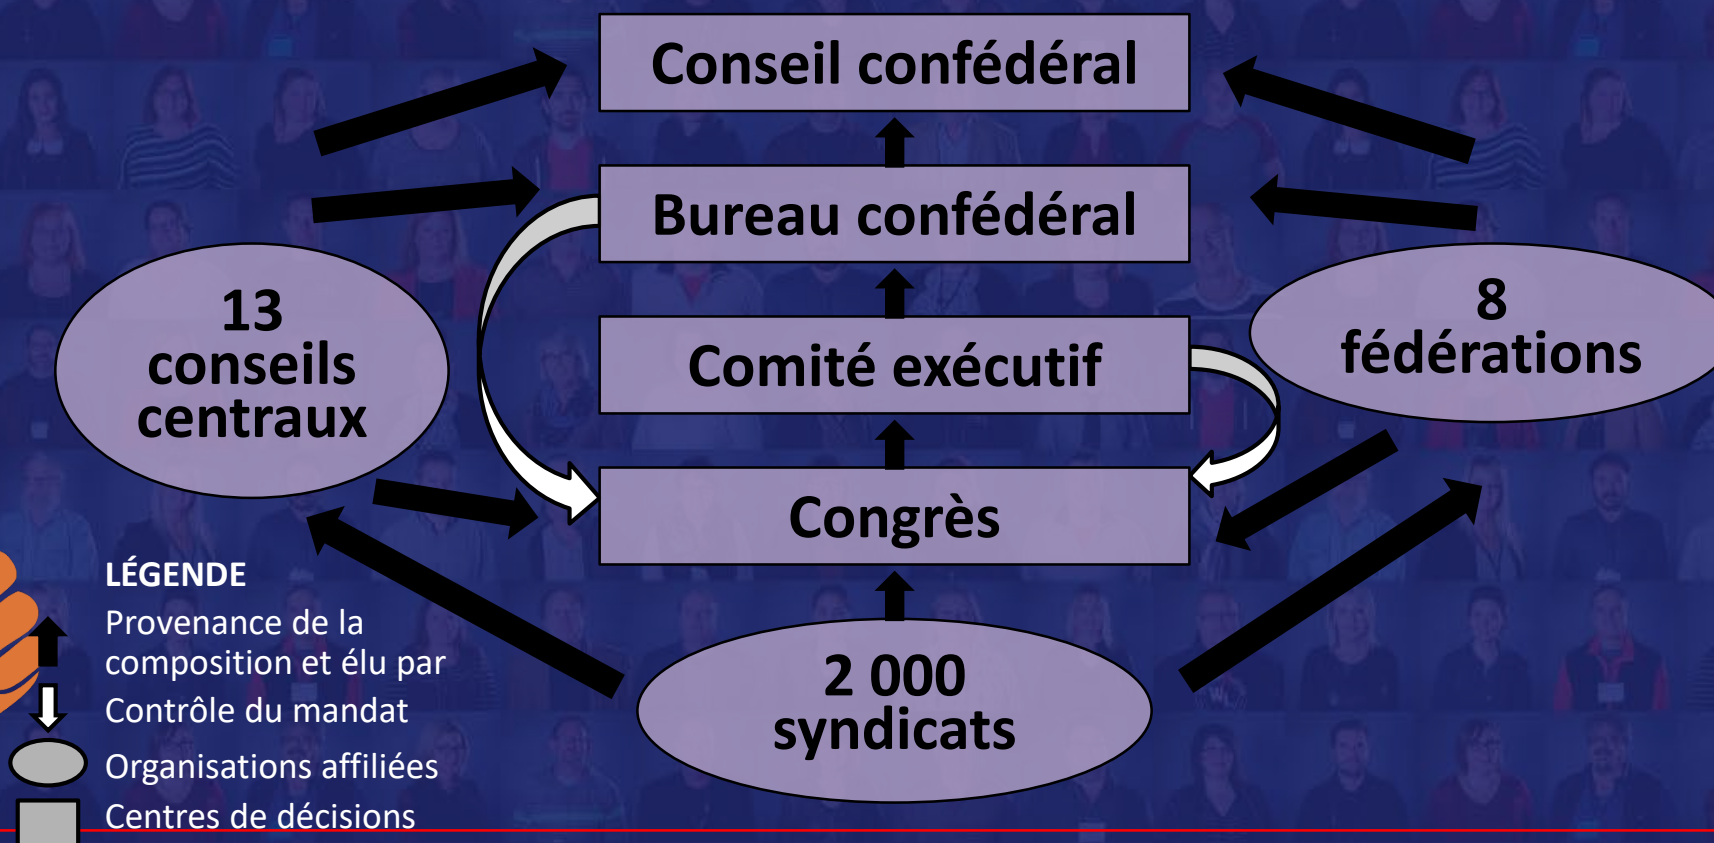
Conseil confédéral

Bureau confédéral

Comité exécutif

Congrès

13 conseils centraux

8 fédérations

2 000 syndicats

LÉGENDE

Provenance de la composition et élu par

Contrôle du mandat

Organisations affiliées

Centres de décisions